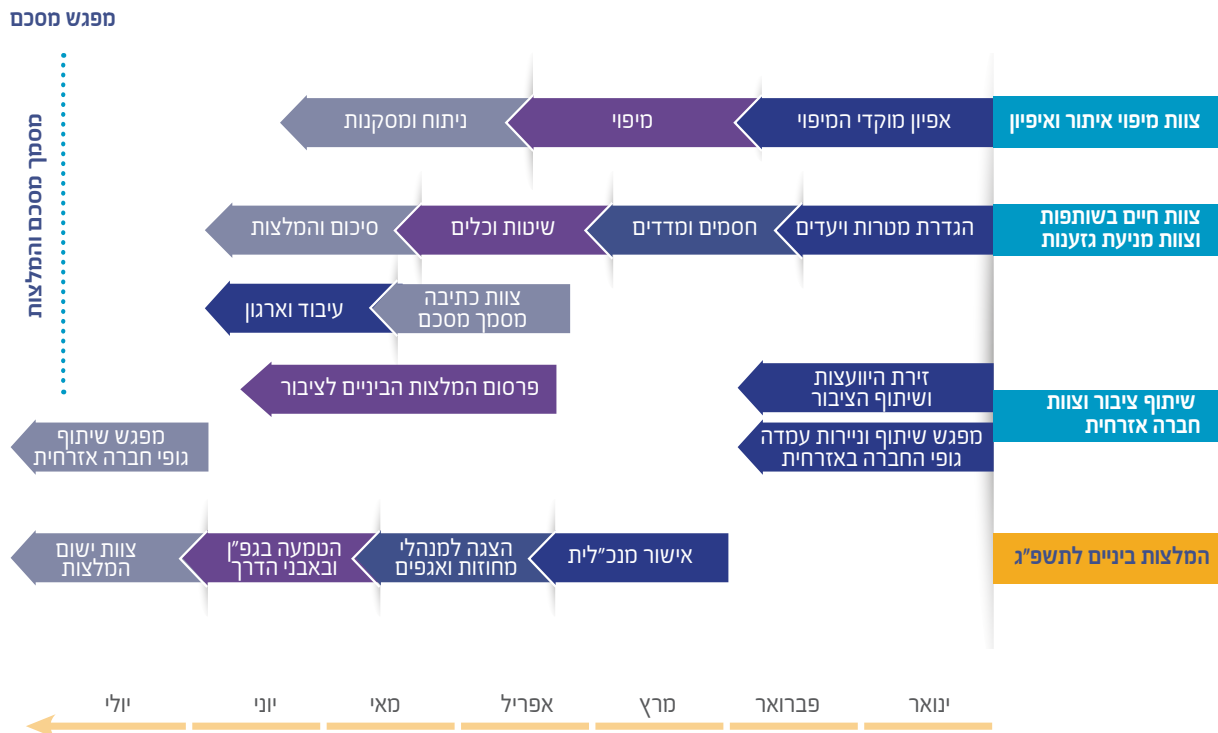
מפגש מסכם

מסמך מסכם והמלצות

צוות מיפוי איתור ואיפיון

אפיון מוקדי המיפוי

מיפוי

ניתוח ומסקנות

צוות חיים בשותפות וצוות מניעת גזענות

הגדרת מטרות ויעדים

חסמים ומדדים

שיטות וכלים

סיכום והמלצות

צוות כתיבה מסמך מסכם

עיבוד וארגון

שיתוף ציבור וצוות חברה אזרחית

זירת היוועצות ושיתוף הציבור

פרסום המלצות הביניים לציבור

מפגש שיתוף ונייר עמדה גופי החברה באזרחית

מפגש שיתוף גופי חברה אזרחית

המלצות ביניים לתשפ״ג

אישור מנכ״לית

הצגה למנהלי מחוזות ואגפים

הטמעה בגפ״ן ובאבני הדרך

צוות ישום המלצות

ינואר

פברואר

מרץ

אפריל

מאי

יוני

יולי